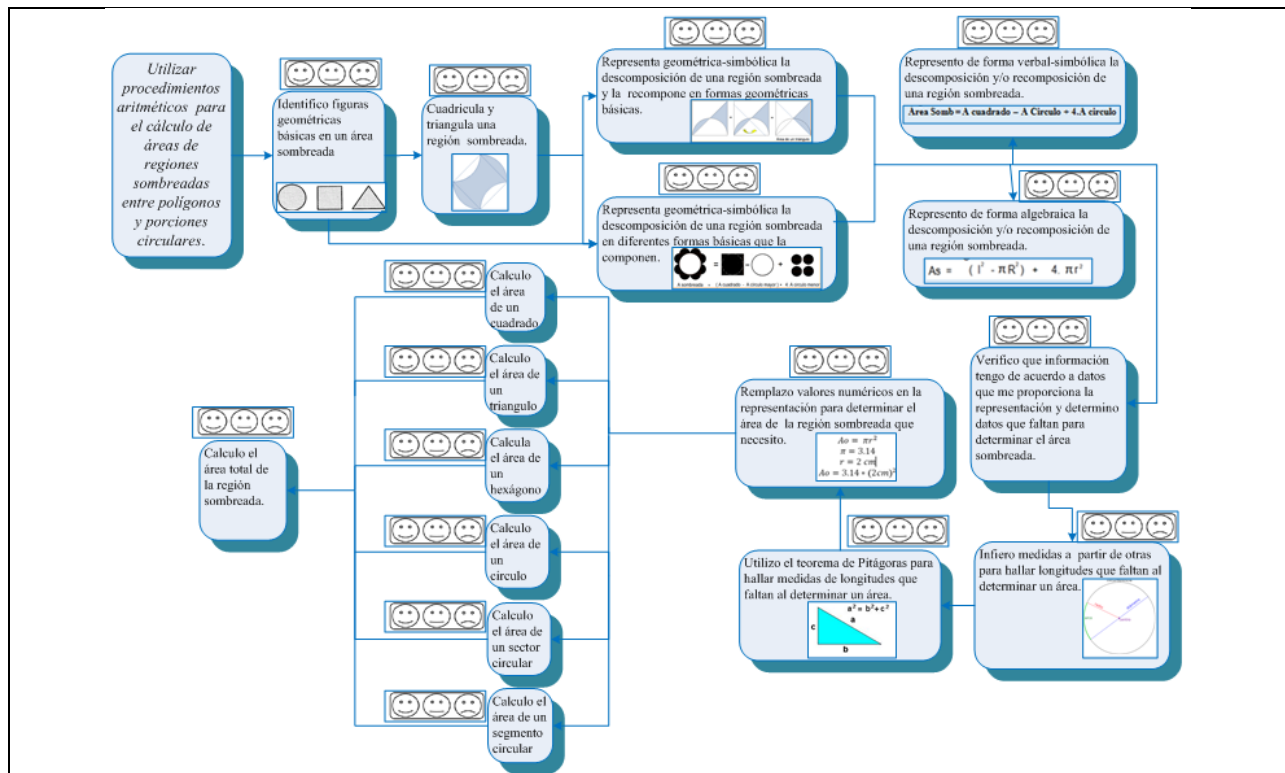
Utilizar procedimientos aritméticos para el cálculo de áreas de regiones sombreadas entre polígonos y porciones circulares.

Identifico figuras geométricas básicas en un área sombreada

Cuadricula y triangula una región sombreada.

Representa geométrica-simbólica la descomposición de una región sombreada y la recompone en formas geométricas básicas.

Representa geométrica-simbólica la descomposición de una región sombreada en diferentes formas básicas que la componen.

A sombreada = (A cuadrado – A circulo mayor) + 4. A circulo menor

Represento de forma verbal-simbólica la descomposición y/o recomposición de una región sombreada.

Área Somb = A cuadrado – A Circulo + 4.A circulo

Represento de forma algebraica la descomposición y/o recomposición de una región sombreada.

As = $(l^2 - \pi R^2) + 4.\ \pi r^2$

Verifico que información tengo de acuerdo a datos que me proporciona la representación y determino datos que faltan para determinar el área sombreada.

Infiero medidas a partir de otras para hallar longitudes que faltan al determinar un área.

Utilizo el teorema de Pitágoras para hallar medidas de longitudes que faltan al determinar un área.

$a^2 = b^2 + c^2$
c
a
b

Remplazo valores numéricos en la representación para determinar el área de la región sombreada que necesito.

$Ao = \pi r^2$
$\pi = 3.14$
$r = 2\ cm$
$Ao = 3.14 * (2cm)^2$

Calculo el área de un cuadrado

Calculo el área de un triangulo

Calcula el área de un hexágono

Calculo el área de un circulo

Calculo el área de un sector circular

Calculo el área de un segmento circular

Calculo el área total de la región sombreada.